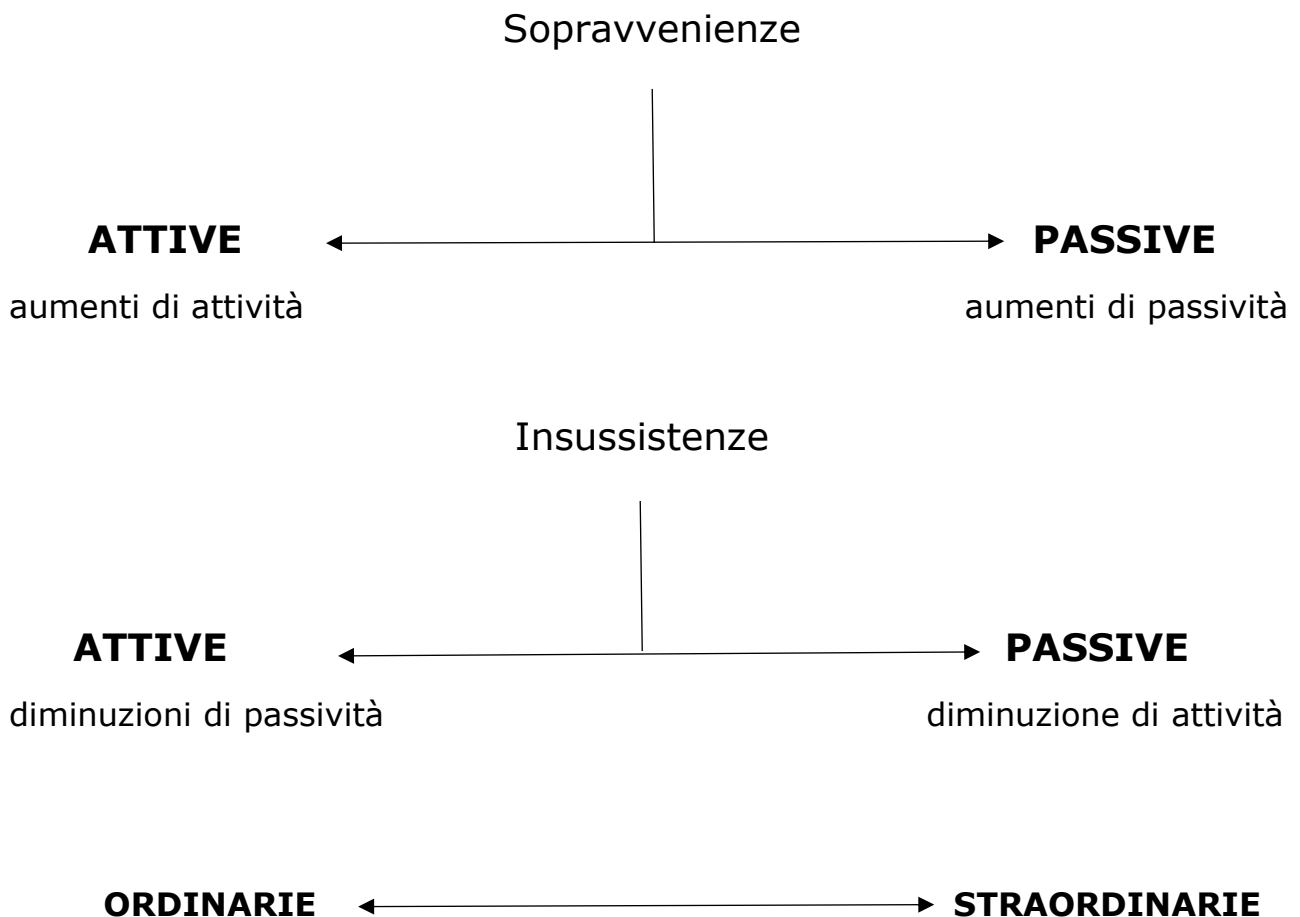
Sopravvenienze

**ATTIVE**

aumenti di attività

**PASSIVE**

aumenti di passività

Insussistenze

**ATTIVE**

diminuzioni di passività

**PASSIVE**

diminuzione di attività

**ORDINARIE**

**STRAORDINARIE**